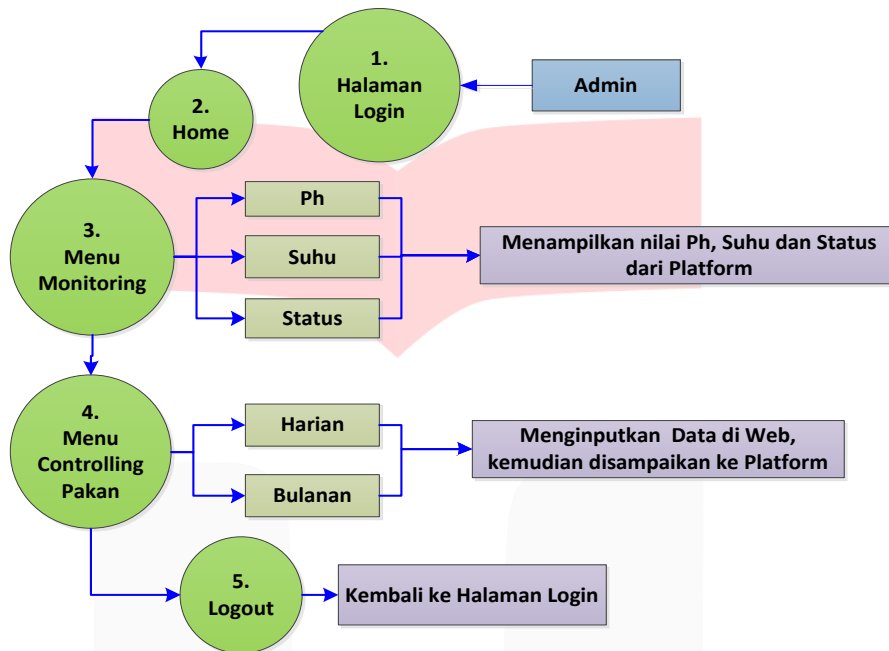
1. Halaman Login

Admin

2. Home

3. Menu Monitoring

Ph

Suhu

Status

Menampilkan nilai Ph, Suhu dan Status dari Platform

4. Menu Controlling Pakan

Harian

Bulanan

Menginputkan Data di Web, kemudian disampaikan ke Platform

5. Logout

Kembali ke Halaman Login